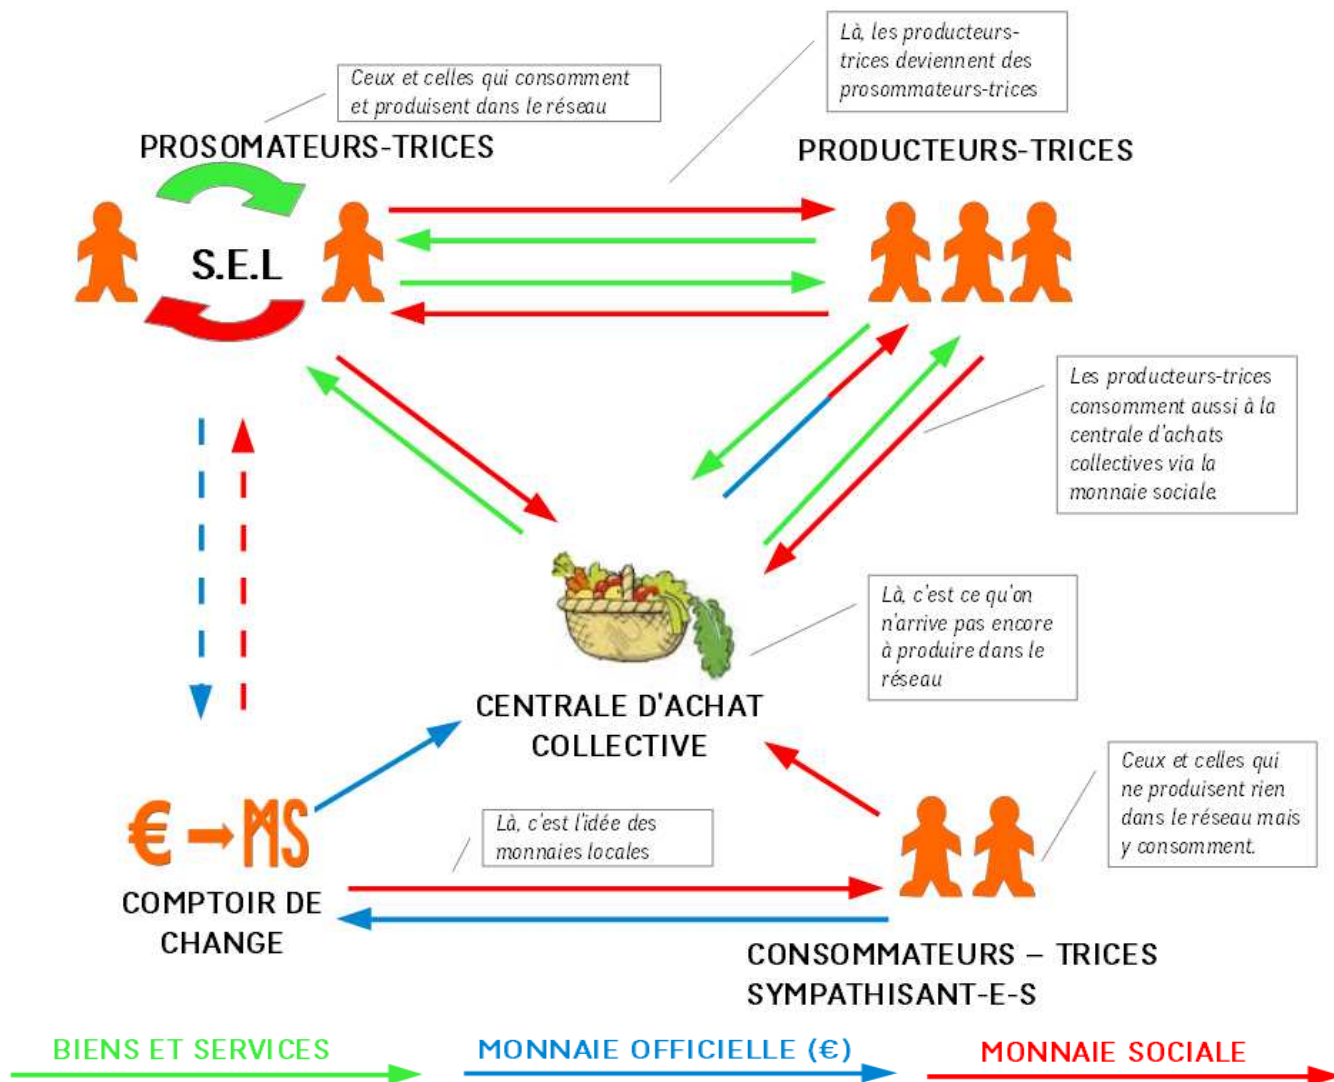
Ceux et celles qui consomment et produisent dans le réseau

PROSOMATEURS-TRICES

S.E.L

Là, les producteurs-trices deviennent des prosommateurs-trices

PRODUCTEURS-TRICES

Les producteurs-trices consomment aussi à la centrale d'achats collectives via la monnaie sociale

Là, c'est ce qu'on n'arrive pas encore à produire dans le réseau

CENTRALE D'ACHAT COLLECTIVE

€ → MS

COMPTOIR DE CHANGE

Là, c'est l'idée des monnaies locales

Ceux et celles qui ne produisent rien dans le réseau mais y consomment.

CONSOMMATEURS – TRICES SYMPATHISANT-E-S

BIENS ET SERVICES

MONNAIE OFFICIELLE (€)

MONNAIE SOCIALE